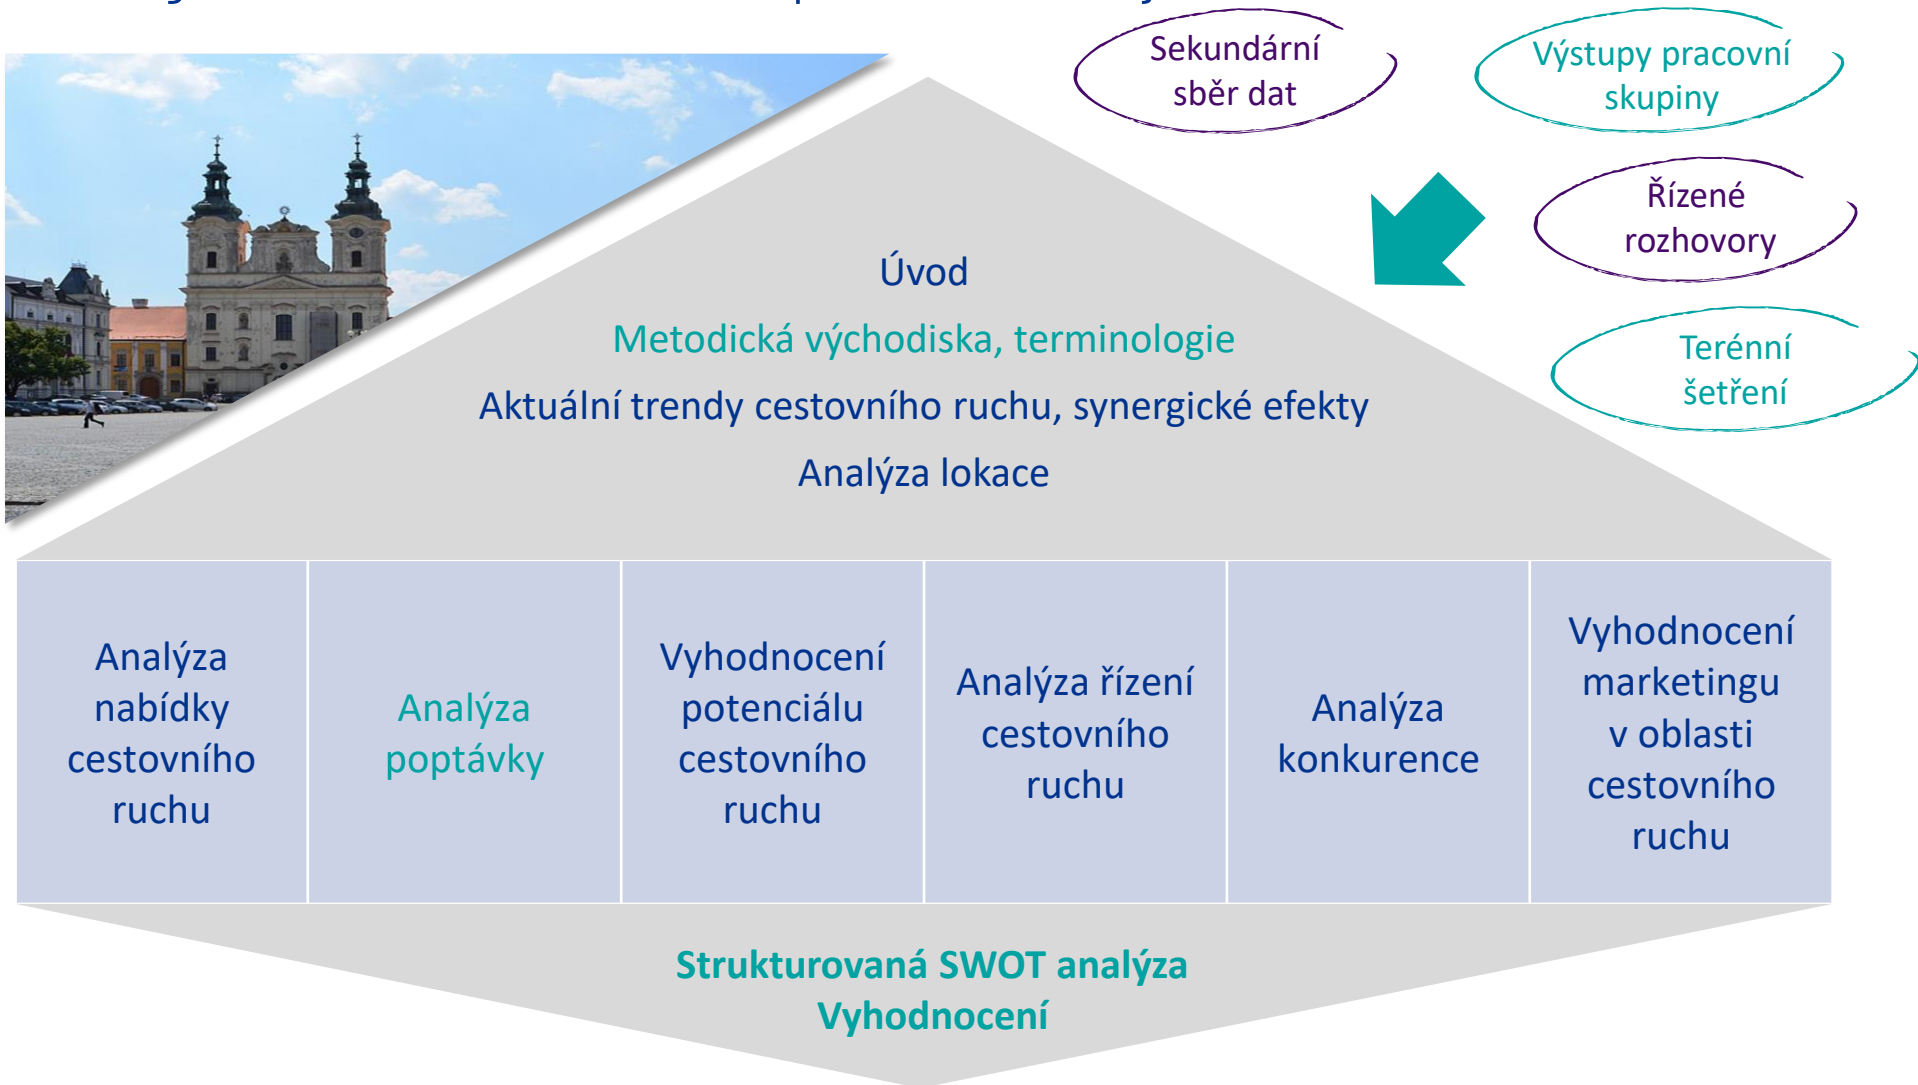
Sekundární sběr dat

Výstupy pracovní skupiny

Řízené rozhovory

Terénní šetření

Úvod

Metodická východiska, terminologie

Aktuální trendy cestovního ruchu, synergické efekty

Analýza lokace

| Analýza nabídky cestovního ruchu | Analýza poptávky | Vyhodnocení potenciálu cestovního ruchu | Analýza řízení cestovního ruchu | Analýza konkurence | Vyhodnocení marketingu v oblasti cestovního ruchu |
|---|---|---|---|---|---|

**Strukturovaná SWOT analýza**
**Vyhodnocení**